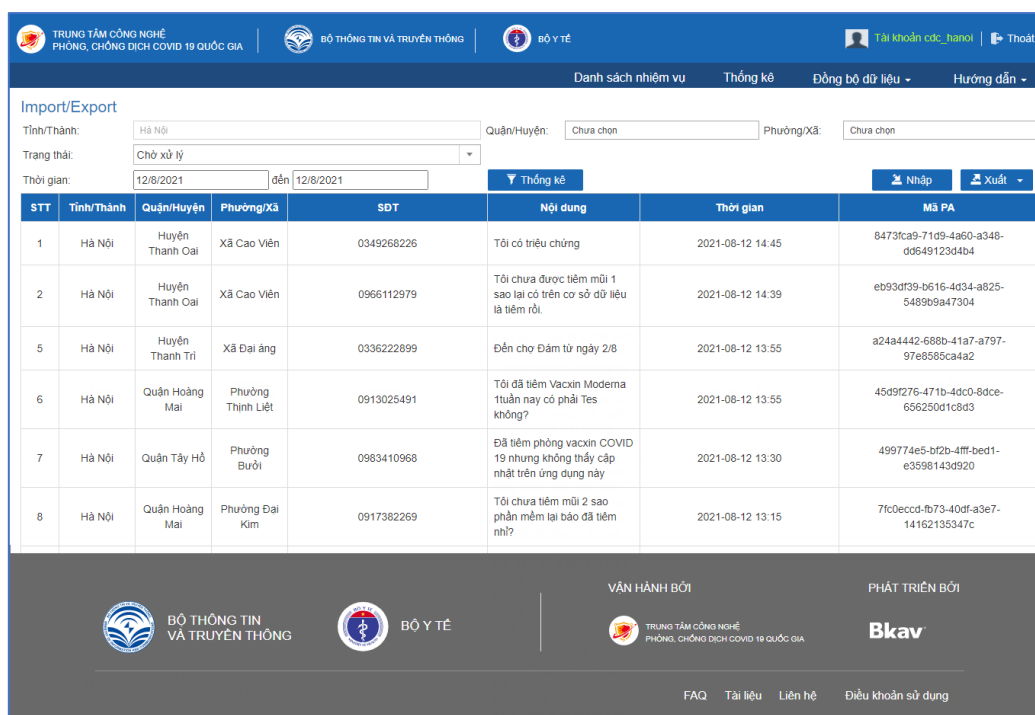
TRUNG TÂM CÔNG NGHỆ PHÒNG, CHỐNG DỊCH COVID 19 QUỐC GIA | BỘ THÔNG TIN VÀ TRUYỀN THÔNG | BỘ Y TẾ | Tài khoản cdc_hanoi | Thoát

Danh sách nhiệm vụ | Thống kê | Đồng bộ dữ liệu | Hướng dẫn

Import/Export

Tỉnh/Thành: Hà Nội
Quận/Huyện: Chưa chọn
Phường/Xã: Chưa chọn
Trạng thái: Chờ xử lý
Thời gian: 12/8/2021 đến 12/8/2021
Thống kê
Nhập
Xuất

| STT | Tỉnh/Thành | Quận/Huyện | Phường/Xã | SĐT | Nội dung | Thời gian | Mã PA |
|---|---|---|---|---|---|---|---|
| 1 | Hà Nội | Huyện Thanh Oai | Xã Cao Viên | 0349268226 | Tôi có triệu chứng | 2021-08-12 14:45 | 8473fca9-71d9-4a60-a348-dd649123d4b4 |
| 2 | Hà Nội | Huyện Thanh Oai | Xã Cao Viên | 0966112979 | Tôi chưa được tiêm mũi 1 sao lại có trên cơ sở dữ liệu là tiêm rồi. | 2021-08-12 14:39 | eb93df39-b616-4d34-a825-5489b9a47304 |
| 5 | Hà Nội | Huyện Thanh Trì | Xã Đại áng | 0336222899 | Đến chợ Đám từ ngày 2/8 | 2021-08-12 13:55 | a24a4442-688b-41a7-a797-97e8585ca4a2 |
| 6 | Hà Nội | Quận Hoàng Mai | Phường Thịnh Liệt | 0913025491 | Tôi đã tiêm Vacxin Moderna 1tuần nay có phải Tes không? | 2021-08-12 13:55 | 45d9f276-471b-4dc0-8dce-656250d1c8d3 |
| 7 | Hà Nội | Quận Tây Hồ | Phường Bưởi | 0983410968 | Đã tiêm phòng vacxin COVID 19 nhưng không thấy cập nhật trên ứng dụng này | 2021-08-12 13:30 | 499774e5-bf2b-4fff-bed1-e3598143d920 |
| 8 | Hà Nội | Quận Hoàng Mai | Phường Đại Kim | 0917382269 | Tôi chưa tiêm mũi 2 sao phần mềm lại báo đã tiêm nhỉ? | 2021-08-12 13:15 | 7fc0eccd-fb73-40df-a3e7-14162135347c |

BỘ THÔNG TIN VÀ TRUYỀN THÔNG
BỘ Y TẾ
VẬN HÀNH BỞI
TRUNG TÂM CÔNG NGHỆ PHÒNG, CHỐNG DỊCH COVID 19 QUỐC GIA
PHÁT TRIỂN BỞI
Bkav

FAQ | Tài liệu | Liên hệ | Điều khoản sử dụng